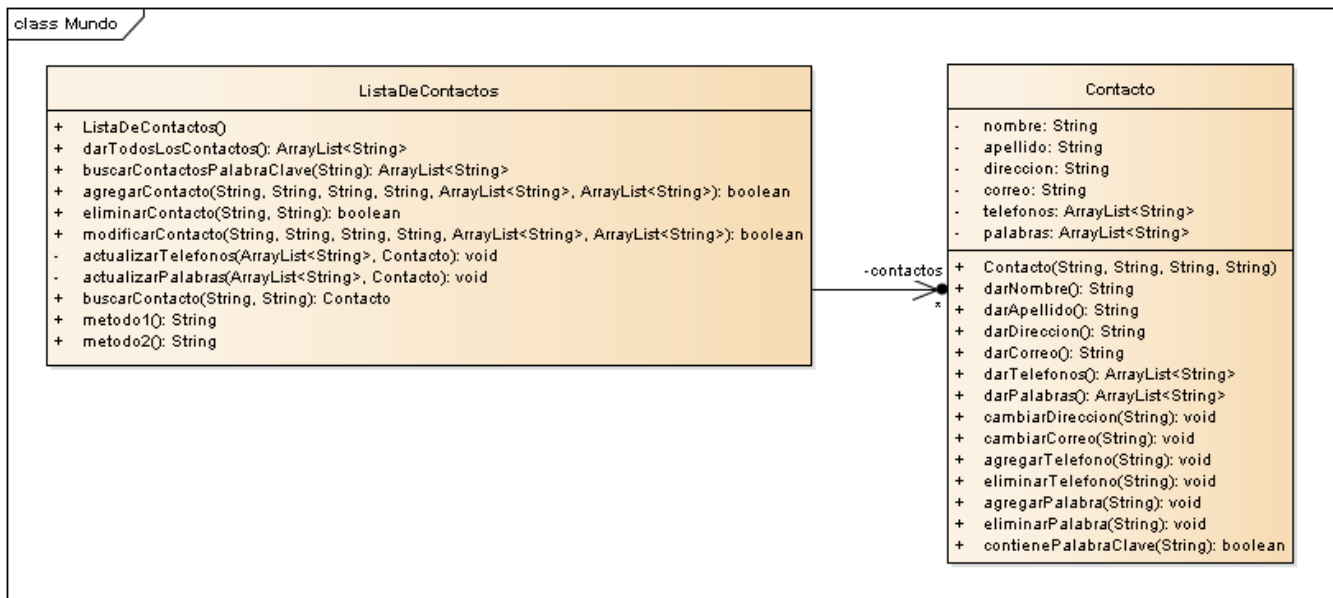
class Mundo

ListaDeContactos

+ ListaDeContactos()
+ darTodosLosContactos(): ArrayList<String>
+ buscarContactosPalabraClave(String): ArrayList<String>
+ agregarContacto(String, String, String, String, ArrayList<String>, ArrayList<String>): boolean
+ eliminarContacto(String, String): boolean
+ modificarContacto(String, String, String, String, ArrayList<String>, ArrayList<String>): boolean
- actualizarTelefonos(ArrayList<String>, Contacto): void
- actualizarPalabras(ArrayList<String>, Contacto): void
+ buscarContacto(String, String): Contacto
+ metodo1(): String
+ metodo2(): String

-contactos
*

Contacto

- nombre: String
- apellido: String
- direccion: String
- correo: String
- telefonos: ArrayList<String>
- palabras: ArrayList<String>

+ Contacto(String, String, String, String)
+ darNombre(): String
+ darApellido(): String
+ darDireccion(): String
+ darCorreo(): String
+ darTelefonos(): ArrayList<String>
+ darPalabras(): ArrayList<String>
+ cambiarDireccion(String): void
+ cambiarCorreo(String): void
+ agregarTelefono(String): void
+ eliminarTelefono(String): void
+ agregarPalabra(String): void
+ eliminarPalabra(String): void
+ contienePalabraClave(String): boolean